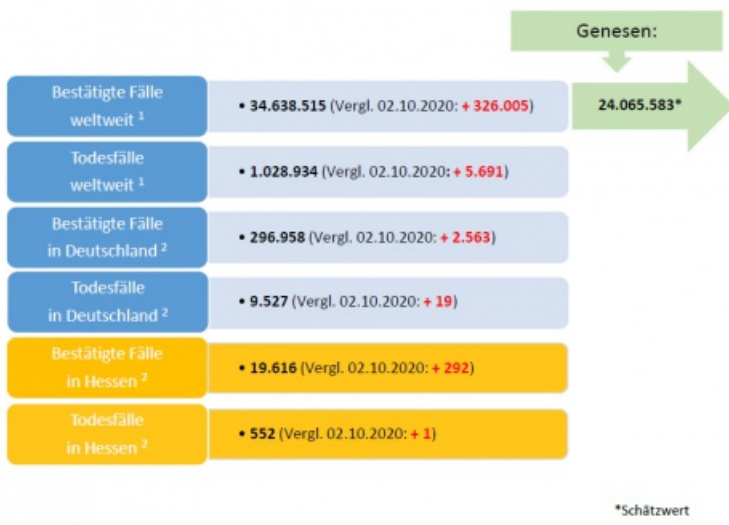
Genesen:

24.065.583*

Bestätigte Fälle weltweit ¹

• 34.638.515 (Vergl. 02.10.2020: + 326.005)

Todesfälle weltweit ¹

• 1.028.934 (Vergl. 02.10.2020: + 5.691)

Bestätigte Fälle in Deutschland ²

• 296.958 (Vergl. 02.10.2020: + 2.563)

Todesfälle in Deutschland ²

• 9.527 (Vergl. 02.10.2020: + 19)

Bestätigte Fälle in Hessen ²

• 19.616 (Vergl. 02.10.2020: + 292)

Todesfälle in Hessen ²

• 552 (Vergl. 02.10.2020: + 1)

*Schätzwert